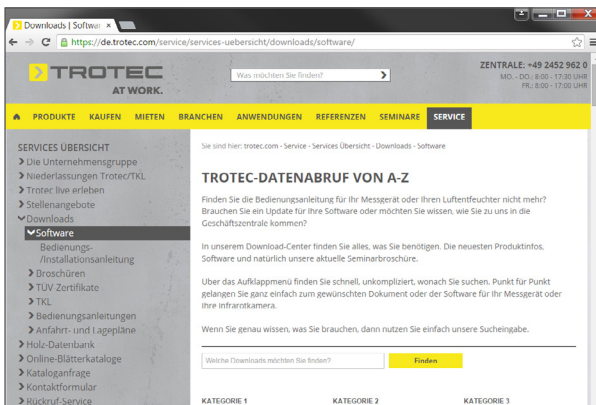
Downloads | Softwa ×

https://de.trotec.com/service/services-uebersicht/downloads/software/

TROTEC AT WORK.

Was möchten Sie finden?

ZENTRALE: +49 2452 962 0
MO. - DO.: 8:00 - 17:30 UHR
FR.: 8:00 - 17:00 UHR

PRODUKTE KAUFEN MIETEN BRANCHEN ANWENDUNGEN REFERENZEN SEMINARE SERVICE

SERVICES ÜBERSICHT
Die Unternehmensgruppe
Niederlassungen Trotec/TKL
Trotec live erleben
Stellenangebote
Downloads
Software
Bedienungs-/Installationsanleitung
Broschüren
TÜV Zertifikate
TKL
Bedienungsanleitungen
Anfahrt- und Lagepläne
Holz-Datenbank
Online-Blätterkataloge
Kataloganfrage
Kontaktformular
Rückruf-Service

Sie sind hier: trotec.com - Service - Services Übersicht - Downloads - Software

TROTEC-DATENABRUF VON A-Z

Finden Sie die Bedienungsanleitung für Ihr Messgerät oder Ihren Luftentfeuchter nicht mehr? Brauchen Sie ein Update für Ihre Software oder möchten Sie wissen, wie Sie zu uns in die Geschäftszentrale kommen?

In unserem Download-Center finden Sie alles, was Sie benötigen. Die neuesten Produktinfos, Software und natürlich unsere aktuelle Seminarbroschüre.

Über das Aufklappmenü finden Sie schnell, unkompliziert, wonach Sie suchen. Punkt für Punkt gelangen Sie ganz einfach zum gewünschten Dokument oder der Software für Ihr Messgerät oder Ihre Infrarotkamera.

Wenn Sie genau wissen, was Sie brauchen, dann nutzen Sie einfach unsere Sucheingabe.

Welche Downloads möchten Sie finden?

Finden

KATEGORIE 1 KATEGORIE 2 KATEGORIE 3